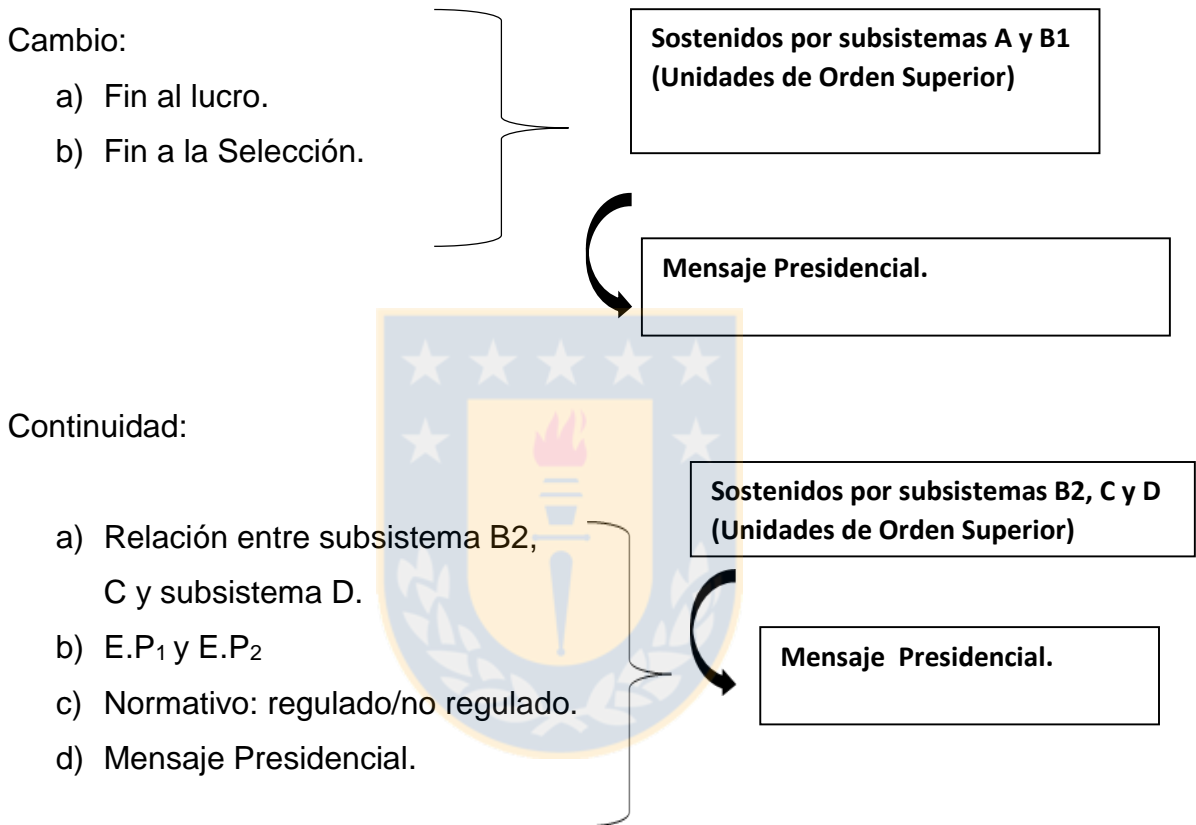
Cambio:

a) Fin al lucro.

b) Fin a la Selección.

Sostenidos por subsistemas A y B1 (Unidades de Orden Superior)

Mensaje Presidencial.

Continuidad:

Sostenidos por subsistemas B2, C y D (Unidades de Orden Superior)

a) Relación entre subsistema B2, C y subsistema D.

b) E.P$_1$ y E.P$_2$

c) Normativo: regulado/no regulado.

d) Mensaje Presidencial.

Mensaje Presidencial.